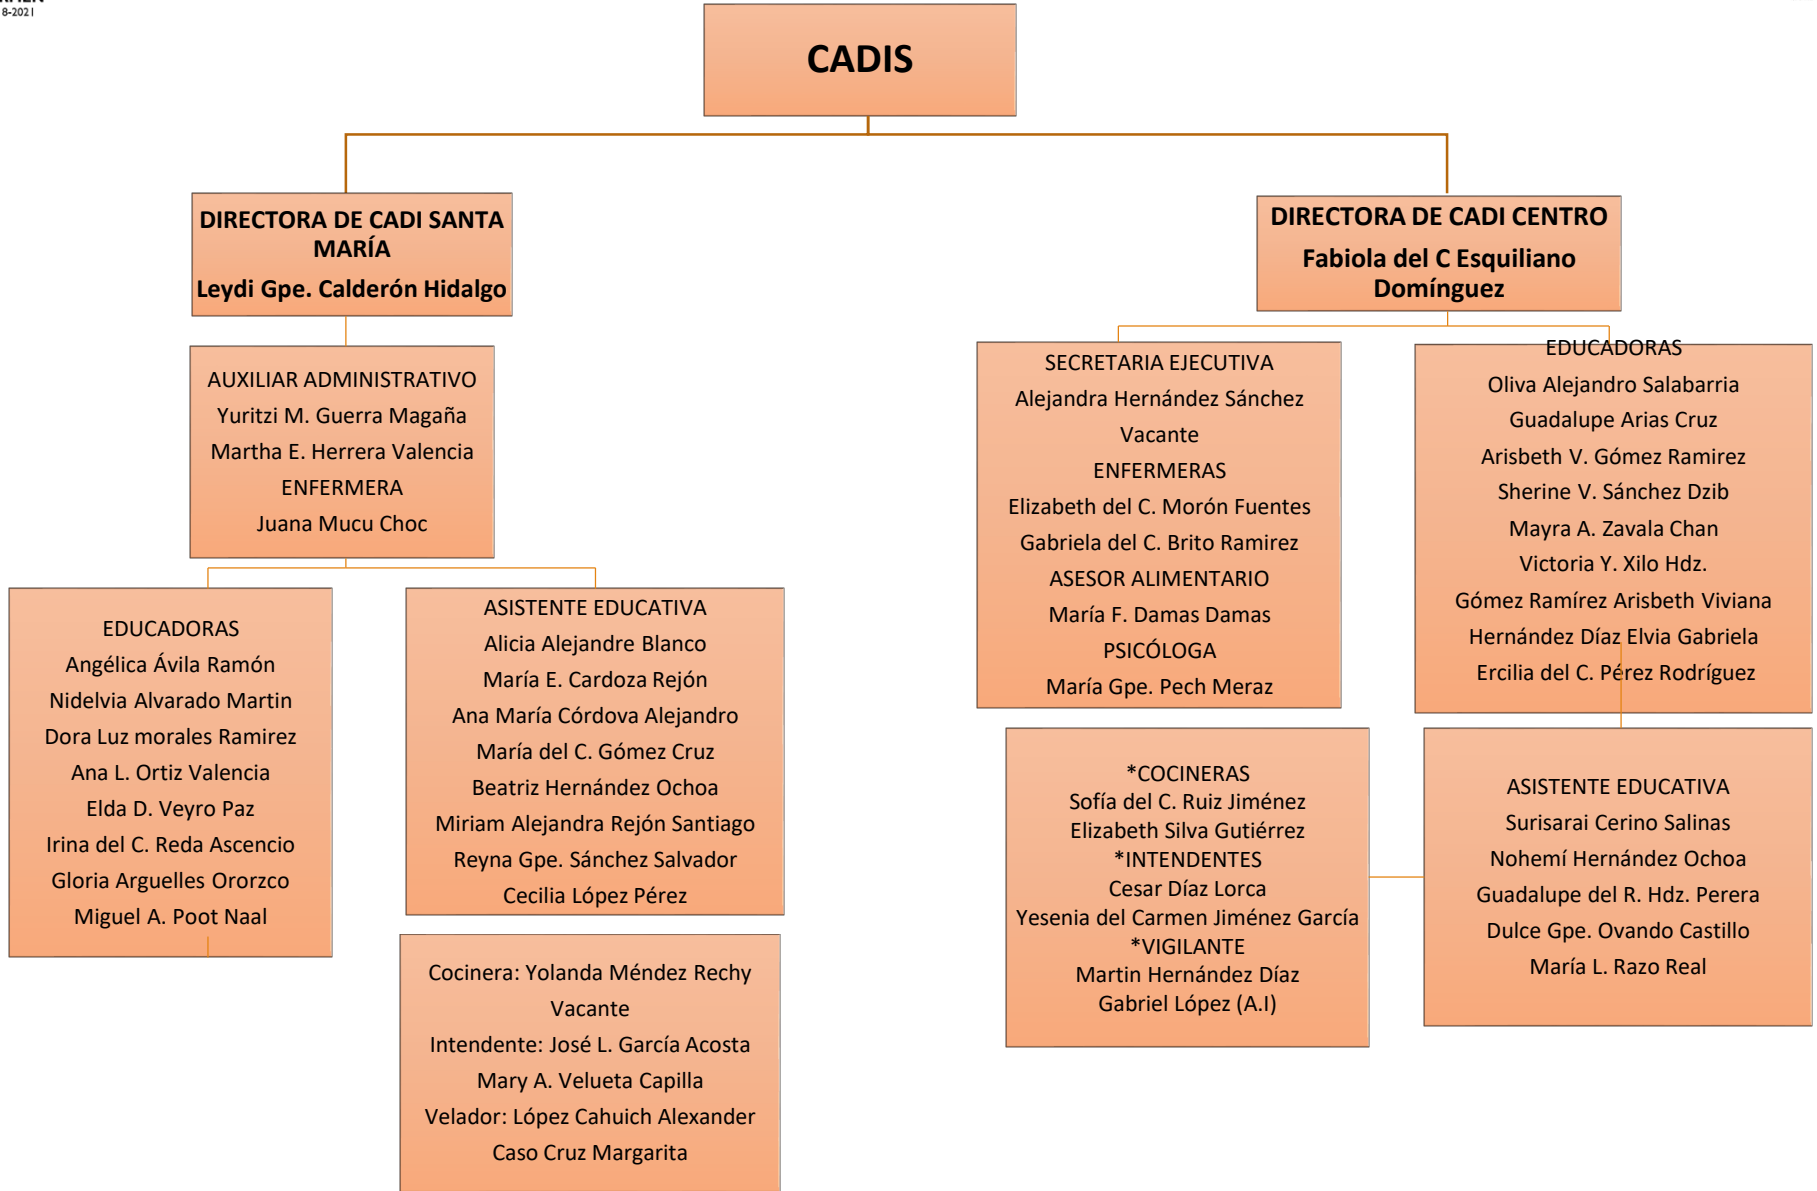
8-2021

CADIS

DIRECTORA DE CADI SANTA MARÍA
Leydi Gpe. Calderón Hidalgo

AUXILIAR ADMINISTRATIVO
Yuritzi M. Guerra Magaña
Martha E. Herrera Valencia
ENFERMERA
Juana Mucu Choc

EDUCADORAS
Angélica Ávila Ramón
Nidelvia Alvarado Martin
Dora Luz morales Ramirez
Ana L. Ortiz Valencia
Elda D. Veyro Paz
Irina del C. Reda Ascencio
Gloria Arguelles Ororzco
Miguel A. Poot Naal

ASISTENTE EDUCATIVA
Alicia Alejandre Blanco
María E. Cardoza Rejón
Ana María Córdova Alejandro
María del C. Gómez Cruz
Beatriz Hernández Ochoa
Miriam Alejandra Rejón Santiago
Reyna Gpe. Sánchez Salvador
Cecilia López Pérez

Cocinera: Yolanda Méndez Rechy
Vacante
Intendente: José L. García Acosta
Mary A. Velueta Capilla
Velador: López Cahuich Alexander
Caso Cruz Margarita

DIRECTORA DE CADI CENTRO
Fabiola del C Esquiliano Domínguez

SECRETARIA EJECUTIVA
Alejandra Hernández Sánchez
Vacante
ENFERMERAS
Elizabeth del C. Morón Fuentes
Gabriela del C. Brito Ramirez
ASESOR ALIMENTARIO
María F. Damas Damas
PSICÓLOGA
María Gpe. Pech Meraz

EDUCADORAS
Oliva Alejandro Salabarria
Guadalupe Arias Cruz
Arisbeth V. Gómez Ramirez
Sherine V. Sánchez Dzib
Mayra A. Zavala Chan
Victoria Y. Xilo Hdz.
Gómez Ramírez Arisbeth Viviana
Hernández Díaz Elvia Gabriela
Ercilia del C. Pérez Rodríguez

*COCINERAS
Sofía del C. Ruiz Jiménez
Elizabeth Silva Gutiérrez
*INTENDENTES
Cesar Díaz Lorca
Yesenia del Carmen Jiménez García
*VIGILANTE
Martin Hernández Díaz
Gabriel López (A.I)

ASISTENTE EDUCATIVA
Surisarai Cerino Salinas
Nohemí Hernández Ochoa
Guadalupe del R. Hdz. Perera
Dulce Gpe. Ovando Castillo
María L. Razo Real